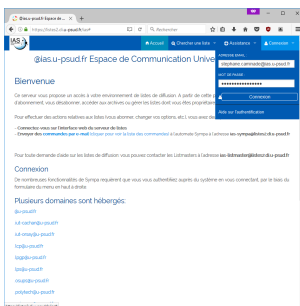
@ias.u-psud.fr Espace de... ×

https://listes2.ias.u-psud.fr/sympa

Rechercher

IAS

Accueil | Chercher une liste | Assistance | Connexion

@ias.u-psud.fr Espace de Communication Unive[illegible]

ADRESSE EMAIL
stephane.caminade@ias.u-psud.fr

MOT DE PASSE
••••••••••••••••••

Connexion

Mot de passe oublié ?

Aide sur l'authentification

Bienvenue

Ce serveur vous propose un accès à votre environnement de listes de diffusion. À partir de cette p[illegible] d'abonnement, vous désabonner, accéder aux archives ou gérer les listes dont vous êtes propriétaire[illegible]

Pour effectuer des actions relatives aux listes (vous abonner, changer vos options, etc.), vous avez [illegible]

- Connectez-vous sur l'interface web du serveur de listes
- Envoyez des commandes par e-mail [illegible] Sympa à l'adresse sympa@ias.u-psud.fr

Pour toute demande d'aide sur les listes de diffusion vous pouvez contacter les Listmasters à l'adresse ias-listmaster@ias.u-psud.fr

Connexion

De nombreuses fonctionnalités de Sympa requièrent que vous vous authentifiez auprès du système en vous connectant, par le biais du formulaire du menu en haut à droite.

Plusieurs domaines sont hébergés:

@u-psud.fr
iut-cachan@u-psud.fr
iut-orsay@u-psud.fr
lcp@u-psud.fr
lps@u-psud.fr
lri@u-psud.fr
lps@u-psud.fr
ouv@u-psud.fr
polytech@u-psud.fr